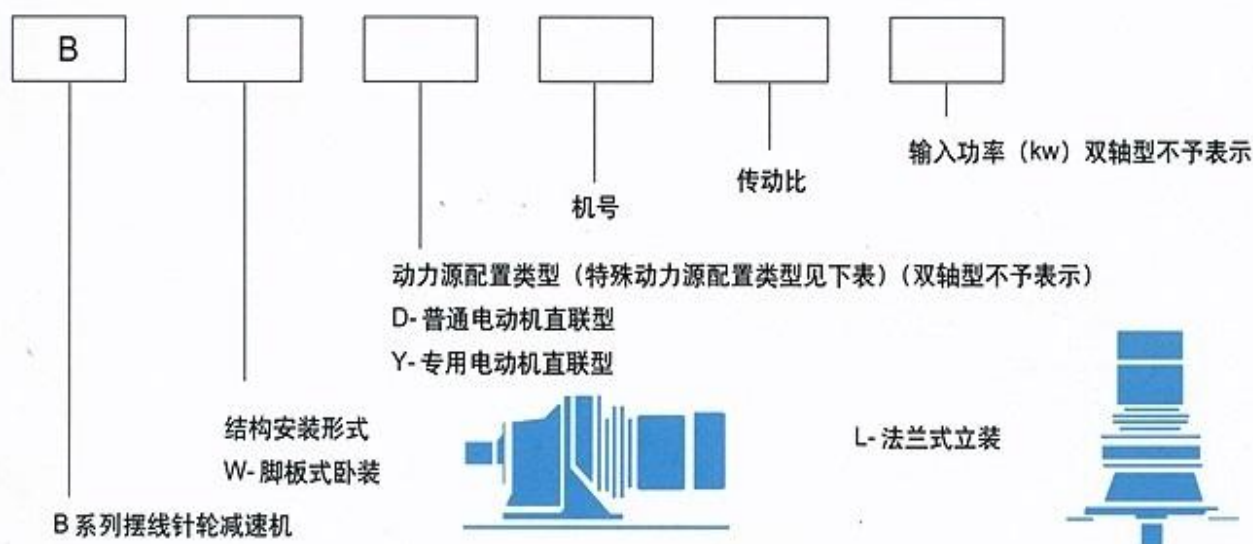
B

输入功率（kw）双轴型不予表示

传动比

机号

动力源配置类型（特殊动力源配置类型见下表）（双轴型不予表示）
D- 普通电动机直联型
Y- 专用电动机直联型

结构安装形式
W- 脚板式卧装

L- 法兰式立装

B 系列摆线针轮减速机